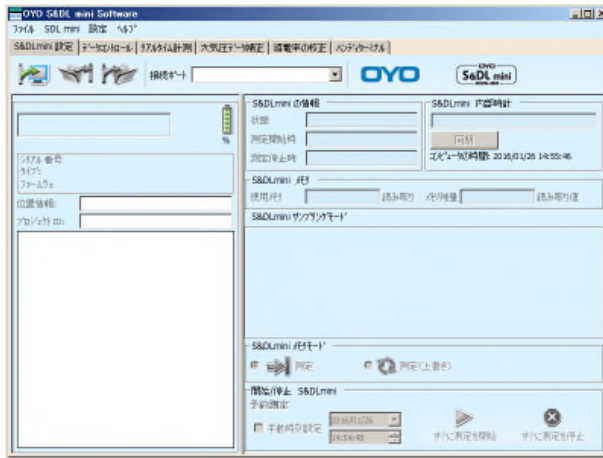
OYO S&DL mini Software

ﾌｧｲﾙ SDL mini 設定 ﾍﾙﾌﾟ

S&DLmini 設定 | ﾃﾞｰﾀｺﾝﾄﾛｰﾙ | ﾘｱﾙﾀｲﾑ計測 | 大気圧ﾃﾞｰﾀ補正 | 導電率の校正 | ﾊﾝﾃﾞｨﾀｰﾐﾅﾙ

接続ﾎﾟｰﾄ

OYO

S&DL mini

%

ｼﾘｱﾙ番号
ﾀｲﾌﾟ
ﾌｧｰﾑｳｪｱ

位置情報:
ﾌﾟﾛｼﾞｪｸﾄ ID:

S&DLmini の情報
状態
測定開始時
測定停止時

S&DLmini 内部時計
同期
ｺﾝﾋﾟｭｰﾀの時間: 2016/01/26 14:55:46

S&DLmini ﾒﾓﾘ
使用ﾒﾓﾘ 読み取り ﾒﾓﾘ残量 読み取り値

S&DLmini ｻﾝﾌﾟﾘﾝｸﾞﾓｰﾄﾞ

S&DLmini ﾒﾓﾘﾓｰﾄﾞ
測定
測定(上書き)

開始/停止 S&DLmini
予約測定
予約時刻設定 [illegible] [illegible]
すぐに測定を開始
すぐに測定を停止